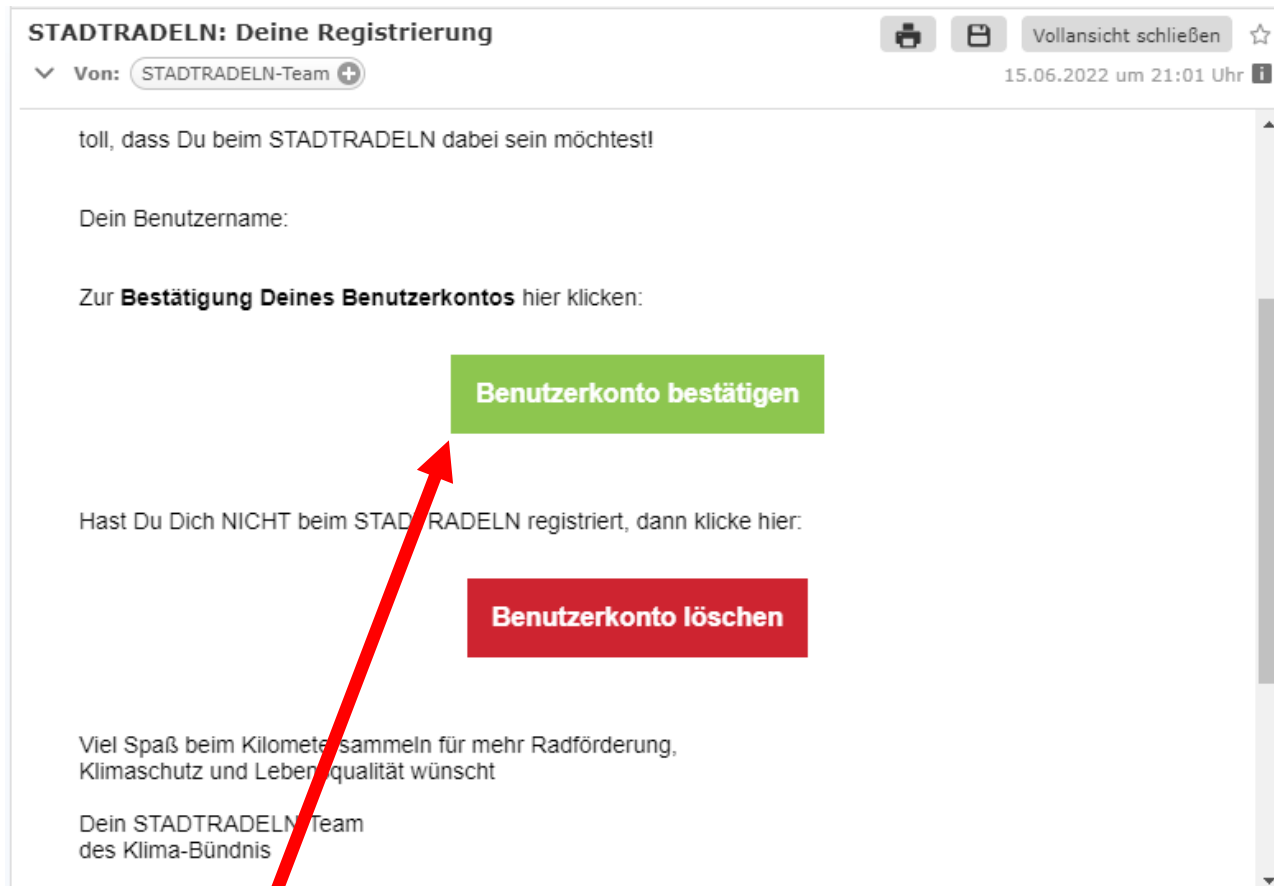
STADTRADELN: Deine Registrierung

Vollansicht schließen

Von: STADTRADELN-Team

15.06.2022 um 21:01 Uhr

toll, dass Du beim STADTRADELN dabei sein möchtest!

Dein Benutzername:

Zur **Bestätigung Deines Benutzerkontos** hier klicken:

Benutzerkonto bestätigen

Hast Du Dich NICHT beim STAD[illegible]RADELN registriert, dann klicke hier:

Benutzerkonto löschen

Viel Spaß beim Kilomete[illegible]sammeln für mehr Radförderung, Klimaschutz und Leben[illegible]qualität wünscht

Dein STADTRADELN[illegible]Team
des Klima-Bündnis